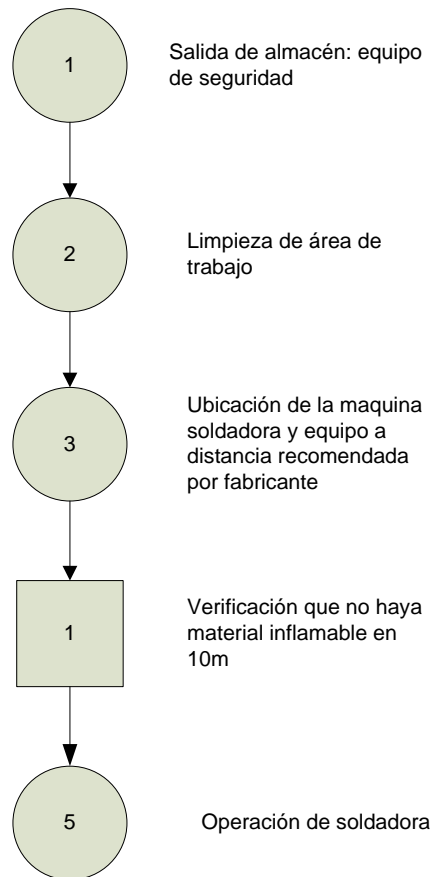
1

Salida de almacén: equipo de seguridad

2

Limpieza de área de trabajo

3

Ubicación de la maquina soldadora y equipo a distancia recomendada por fabricante

1

Verificación que no haya material inflamable en 10m

5

Operación de soldadora